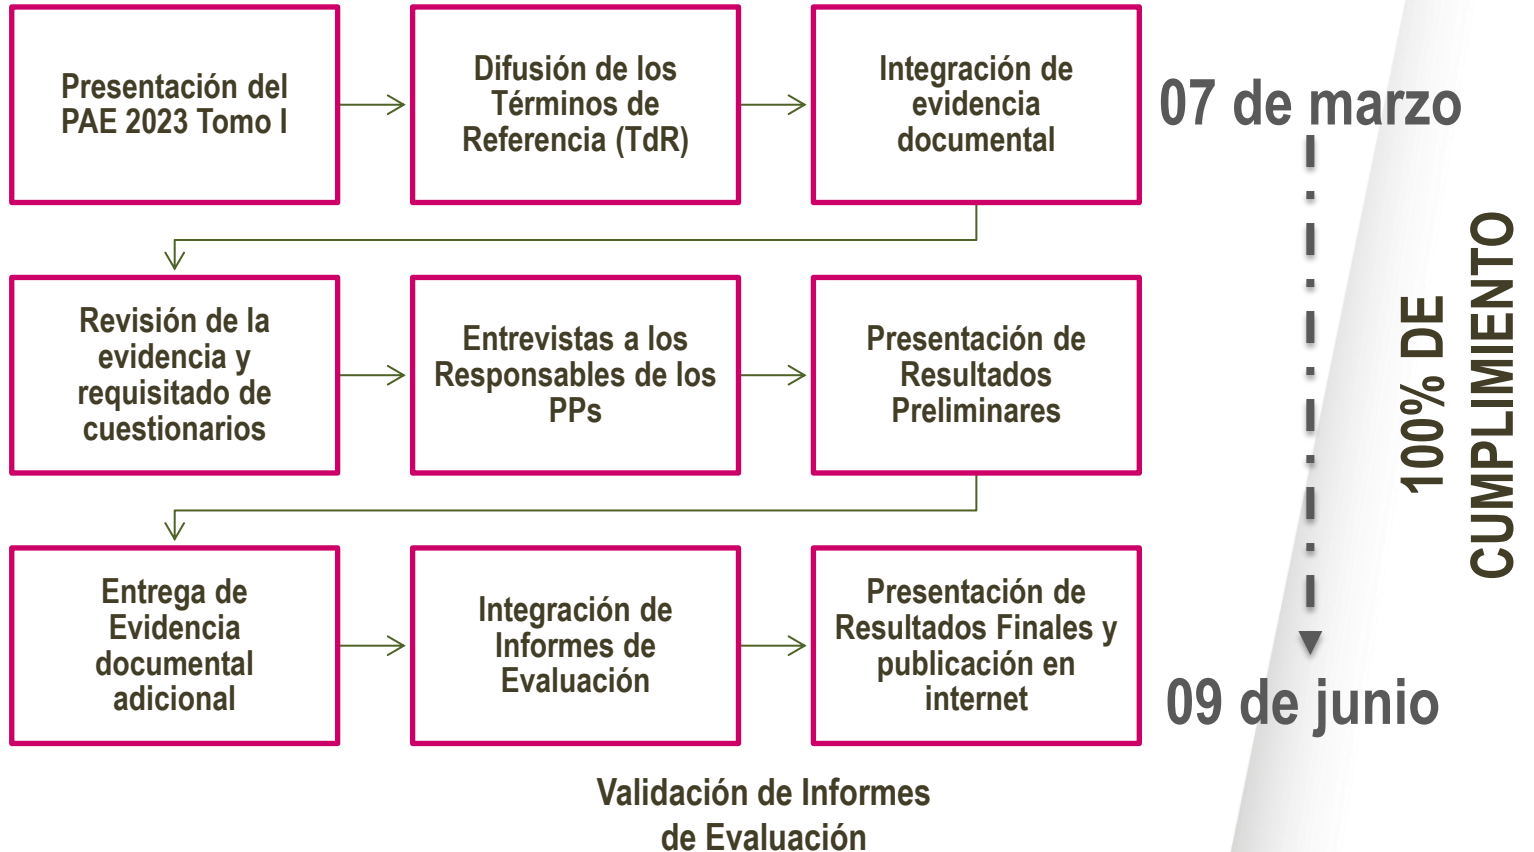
Presentación del PAE 2023 Tomo I

Difusión de los Términos de Referencia (TdR)

Integración de evidencia documental

07 de marzo

Revisión de la evidencia y requisitado de cuestionarios

Entrevistas a los Responsables de los PPs

Presentación de Resultados Preliminares

100% DE CUMPLIMIENTO

Entrega de Evidencia documental adicional

Integración de Informes de Evaluación

Presentación de Resultados Finales y publicación en internet

09 de junio

Validación de Informes de Evaluación